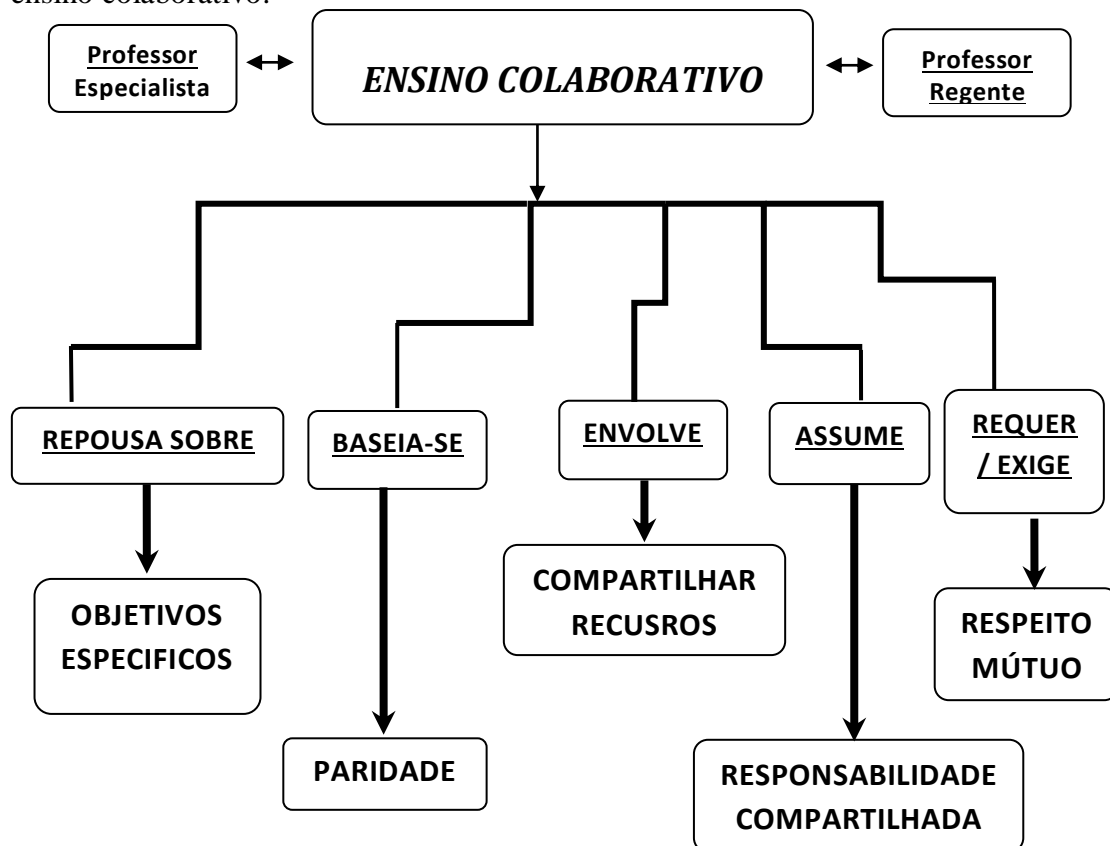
ensino colaborativo.

Professor Especialista

ENSINO COLABORATIVO

Professor Regente

REPOUSA SOBRE

OBJETIVOS ESPECIFICOS

BASEIA-SE

PARIDADE

ENVOLVE

COMPARTILHAR RECUSROS

ASSUME

RESPONSABILIDADE COMPARTILHADA

REQUER / EXIGE

RESPEITO MÚTUO